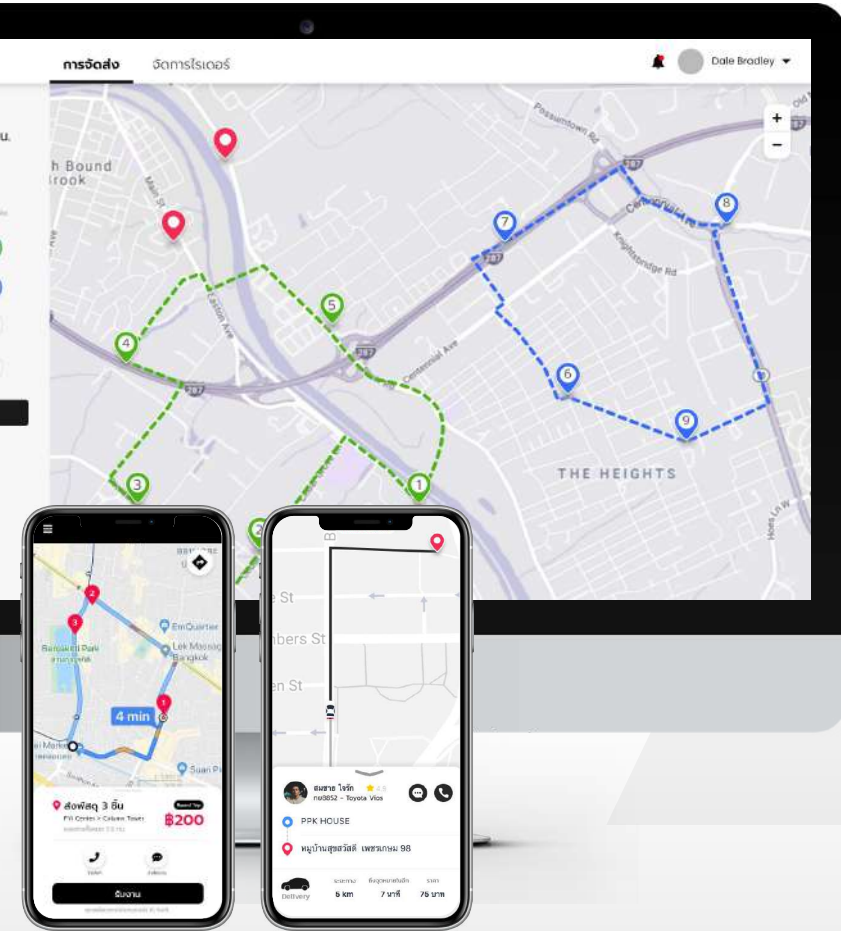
การจัดส่ง จัดการไรเดอร์

Dale Bradley

+
−

n.

h Bound
rook

Main St

Passumtown Rd

287

Centennial Ave

Knightsbridge Rd

Centennial Ave

THE HEIGHTS

Hoes Ln W

7
8
5
4
6
9
3
1
2

4 min

EmQuartier

Benjakitti Park

Lek Massage Bangkok

Suan Pl

ส่งพัสดุ 3 ชิ้น

฿200

รับงาน

e St

bers St

en St

สมชาย ใจรัก

PPK HOUSE

หมู่บ้านสุขสวัสดิ์ เพชรเกษม 98

Delivery

6 km

7 นาที

75 บาท